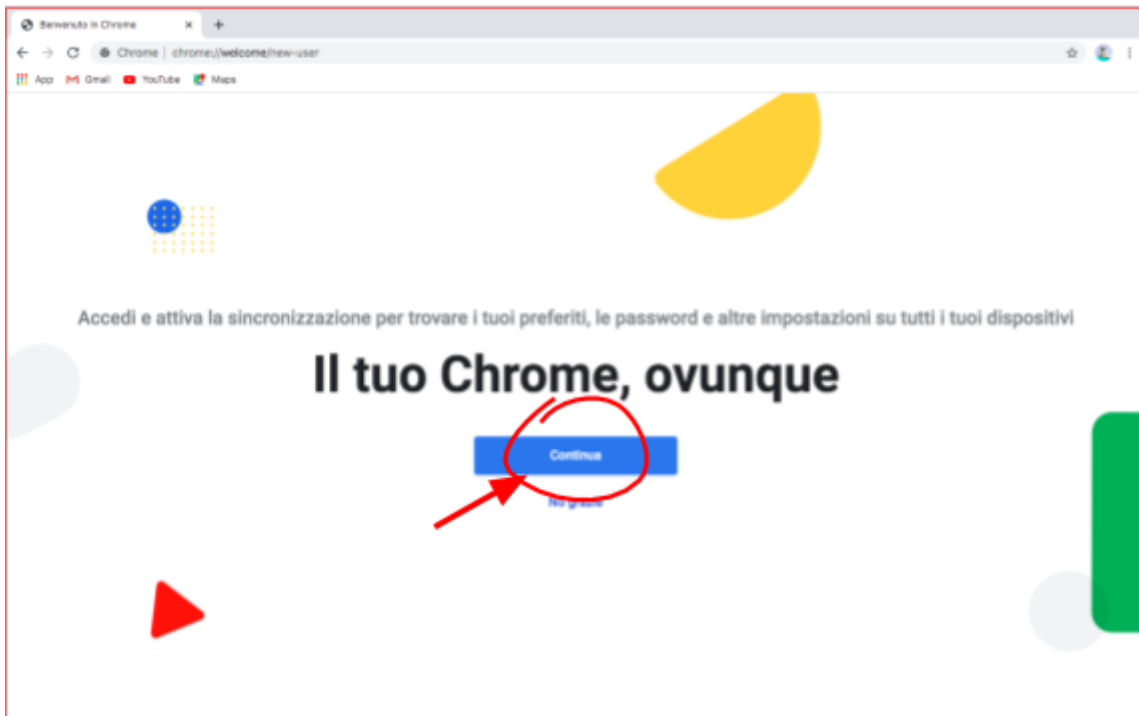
Benvenuto in Chrome ×
+
Chrome | chrome://welcome/new-user
App Gmail YouTube Maps

Accedi e attiva la sincronizzazione per trovare i tuoi preferiti, le password e altre impostazioni su tutti i tuoi dispositivi

Il tuo Chrome, ovunque

Continua

No grazie